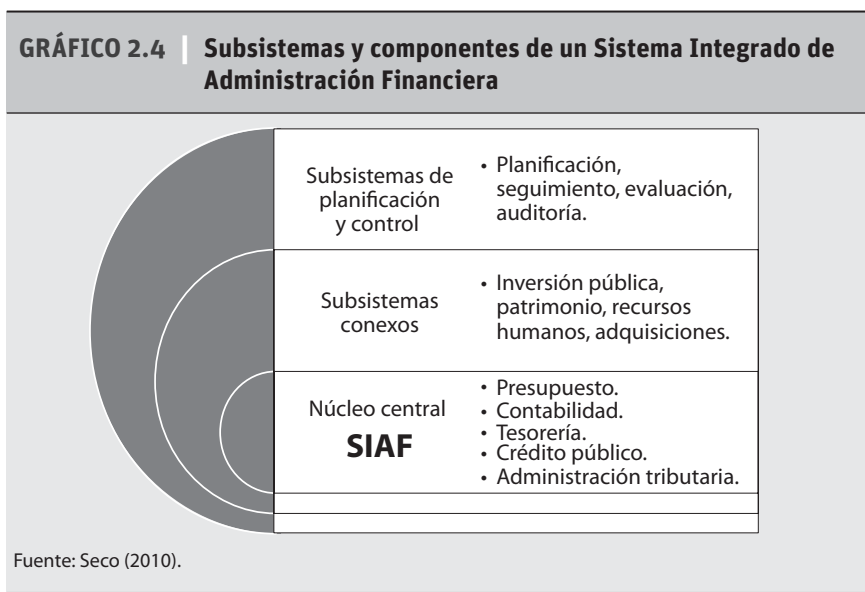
GRÁFICO 2.4 | Subsistemas y componentes de un Sistema Integrado de Administración Financiera

Subsistemas de planificación y control
• Planificación, seguimiento, evaluación, auditoría.

Subsistemas conexos
• Inversión pública, patrimonio, recursos humanos, adquisiciones.

Núcleo central
SIAF
• Presupuesto.
• Contabilidad.
• Tesorería.
• Crédito público.
• Administración tributaria.

Fuente: Seco (2010).